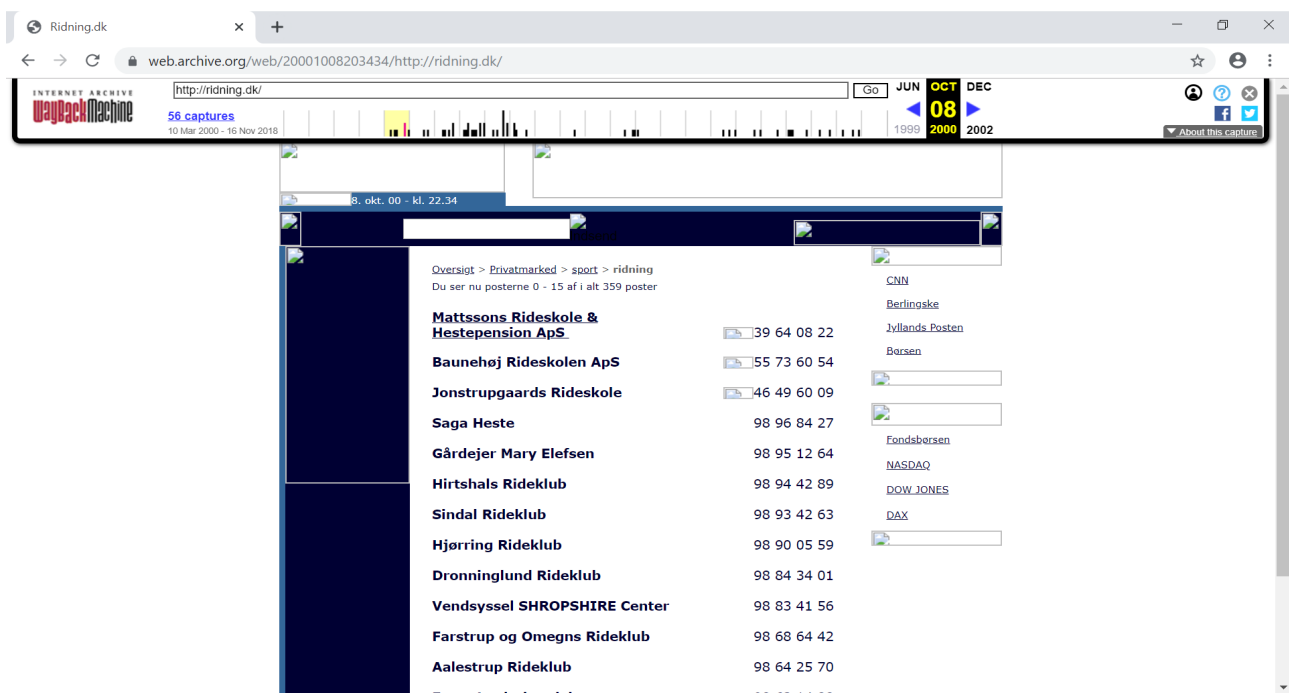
Ridning.dk
web.archive.org/web/20001008203434/http://ridning.dk/
INTERNET ARCHIVE
WaybackMachine
http://ridning.dk/
Go
56 captures
10 Mar 2000 - 16 Nov 2018
JUN OCT DEC
08
1999 2000 2002
About this capture

8. okt. 00 - kl. 22.34

Oversigt > Privatmarked > sport > ridning
Du ser nu posterne 0 - 15 af i alt 359 poster

| | |
|---|---|
| Mattssons Rideskole & Hestepension ApS | 39 64 08 22 |
| Baunehøj Rideskolen ApS | 55 73 60 54 |
| Jonstrupgaards Rideskole | 46 49 60 09 |
| Saga Heste | 98 96 84 27 |
| Gårdejer Mary Elefsen | 98 95 12 64 |
| Hirtshals Rideklub | 98 94 42 89 |
| Sindal Rideklub | 98 93 42 63 |
| Hjørring Rideklub | 98 90 05 59 |
| Dronninglund Rideklub | 98 84 34 01 |
| Vendsyssel SHROPSHIRE Center | 98 83 41 56 |
| Farstrup og Omegns Rideklub | 98 68 64 42 |
| Aalestrup Rideklub | 98 64 25 70 |

CNN
Berlingske
Jyllands Posten
Børsen
Fondsbørsen
NASDAQ
DOW JONES
DAX